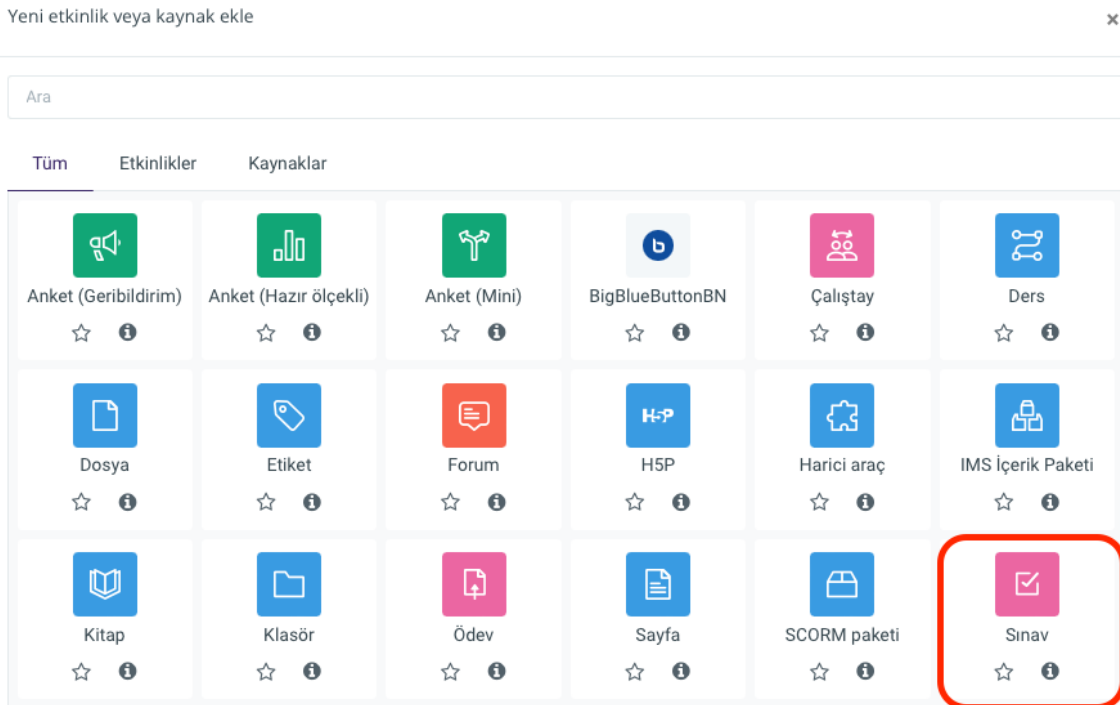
Yeni etkinlik veya kaynak ekle

×

Ara

Tüm

Etkinlikler

Kaynaklar

Anket (Geribildirim)

Anket (Hazır ölçekli)

Anket (Mini)

BigBlueButtonBN

Çalıştay

Ders

Dosya

Etiket

Forum

H5P

Harici araç

IMS İçerik Paketi

Kitap

Klasör

Ödev

Sayfa

SCORM paketi

Sınav